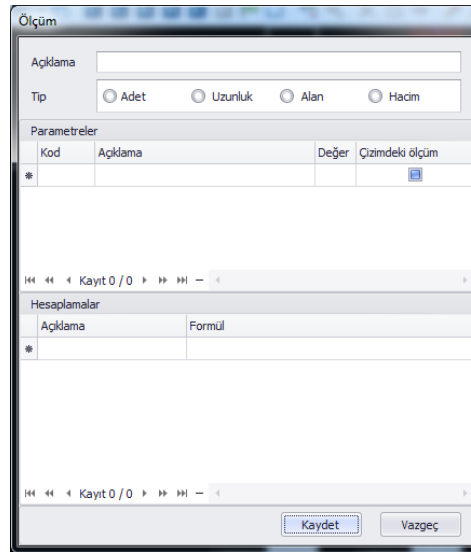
Ölçüm

Açıklama

Tip Adet Uzunluk Alan Hacim

Parametreler

| | Kod | Açıklama | Değer | Çizimdeki ölçüm |
|---|---|---|---|---|
| * | | | | |

Kayıt 0 / 0

Hesaplamalar

| | Açıklama | Formül |
|---|---|---|
| * | | |

Kayıt 0 / 0

Kaydet Vazgeç